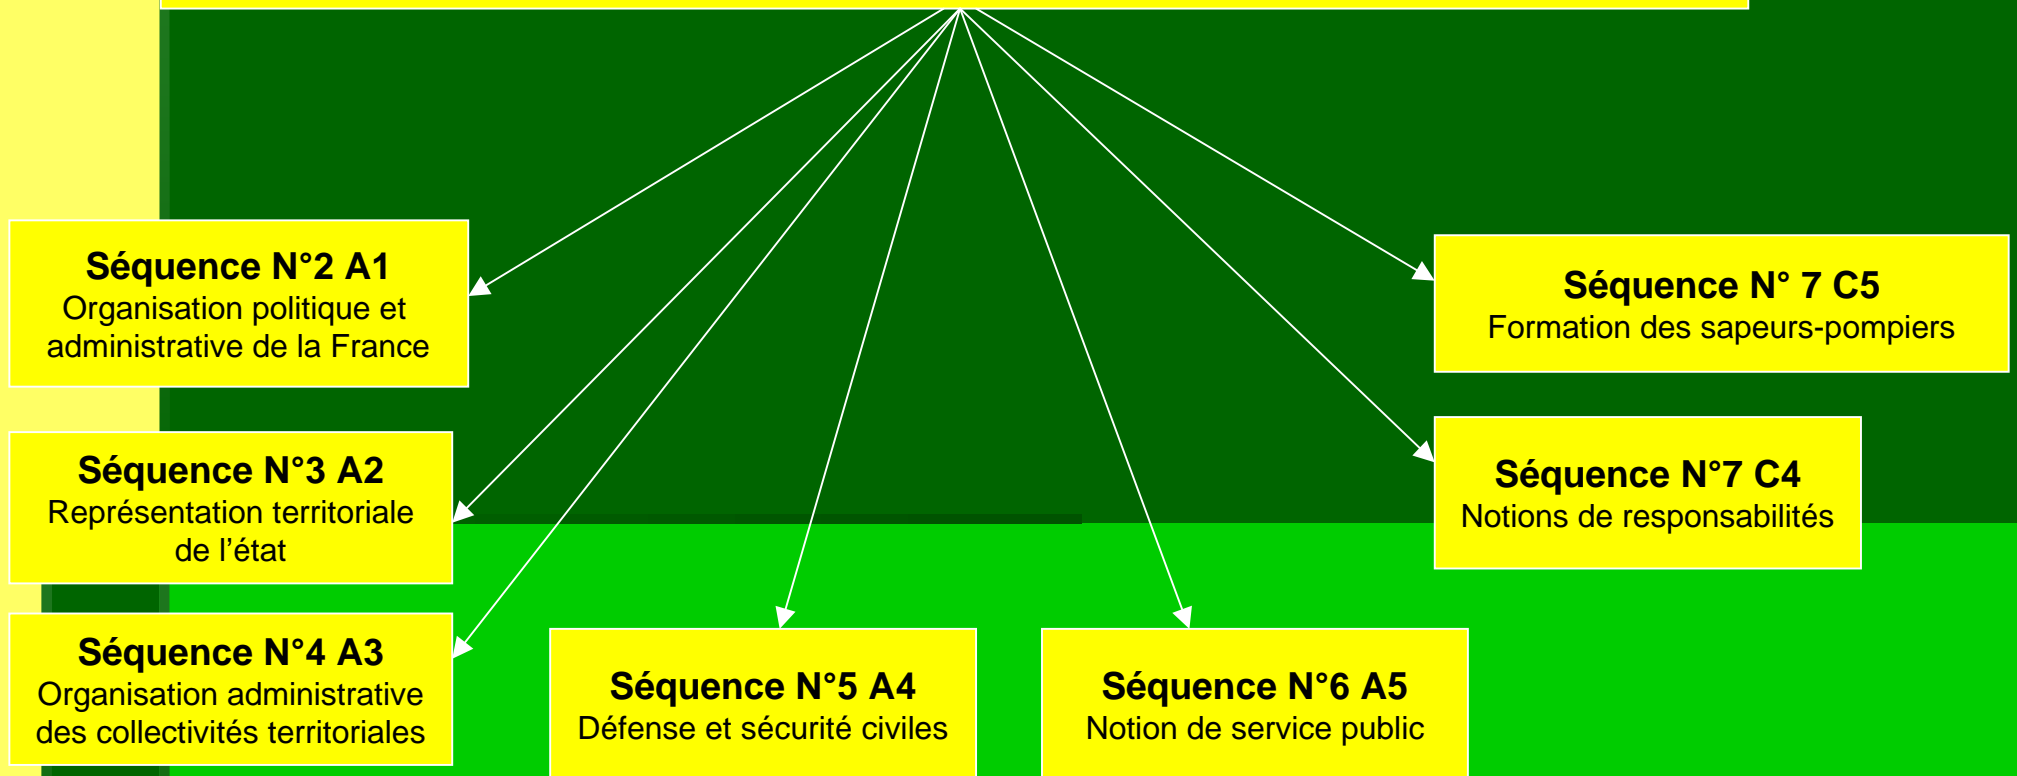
Séquence N°2 A1
Organisation politique et administrative de la France

Séquence N°3 A2
Représentation territoriale de l'état

Séquence N°4 A3
Organisation administrative des collectivités territoriales

Séquence N°5 A4
Défense et sécurité civiles

Séquence N°6 A5
Notion de service public

Séquence N° 7 C5
Formation des sapeurs-pompiers

Séquence N°7 C4
Notions de responsabilités